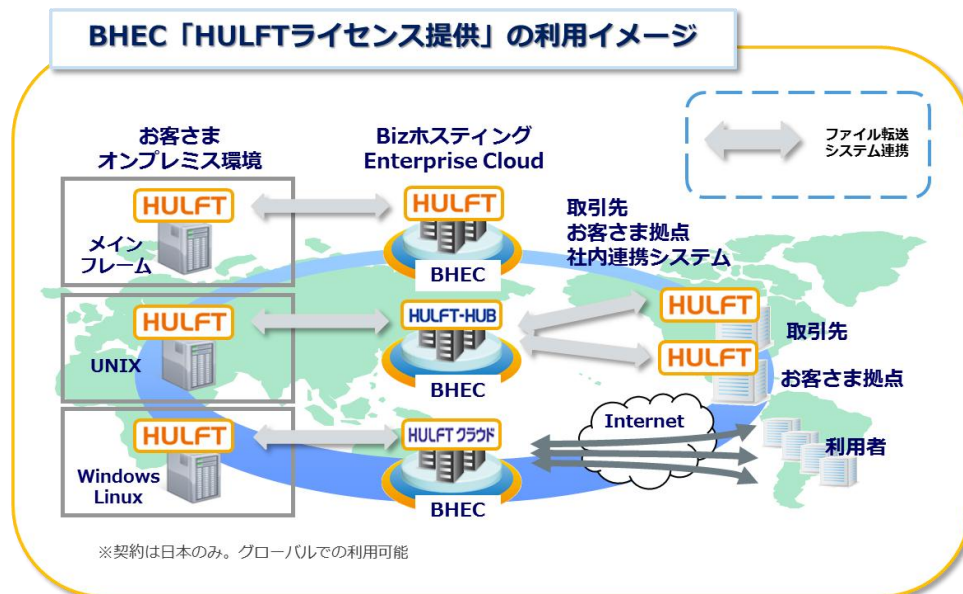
BHEC「HULFTライセンス提供」の利用イメージ

ファイル転送
システム連携

お客さま
オンプレミス環境

Bizホスティング
Enterprise Cloud

HULFT

メイン
フレーム

HULFT

BHEC

取引先
お客さま拠点
社内連携システム

HULFT

UNIX

HULFT-HUB

BHEC

HULFT

取引先

HULFT

お客さま拠点

HULFT

Windows
Linux

HULFT クラウド

BHEC

Internet

利用者

※契約は日本のみ。グローバルでの利用可能